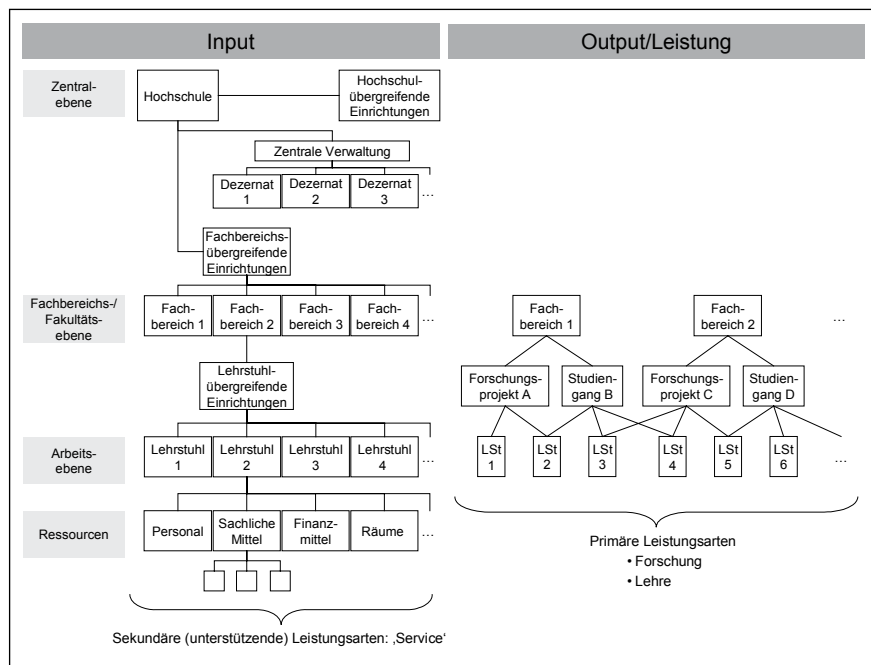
Input

Output/Leistung

Zentralebene

Hochschule

Hochschulübergreifende Einrichtungen

Zentrale Verwaltung

Dezernat 1

Dezernat 2

Dezernat 3

…

Fachbereichsübergreifende Einrichtungen

Fachbereichs-/ Fakultätsebene

Fachbereich 1

Fachbereich 2

Fachbereich 3

Fachbereich 4

…

Lehrstuhlübergreifende Einrichtungen

Arbeitsebene

Lehrstuhl 1

Lehrstuhl 2

Lehrstuhl 3

Lehrstuhl 4

…

Ressourcen

Personal

Sachliche Mittel

Finanzmittel

Räume

…

Sekundäre (unterstützende) Leistungsarten: ‚Service'

Fachbereich 1

Fachbereich 2

…

Forschungsprojekt A

Studiengang B

Forschungsprojekt C

Studiengang D

LSt 1

LSt 2

LSt 3

LSt 4

LSt 5

LSt 6

…

Primäre Leistungsarten

• Forschung

• Lehre